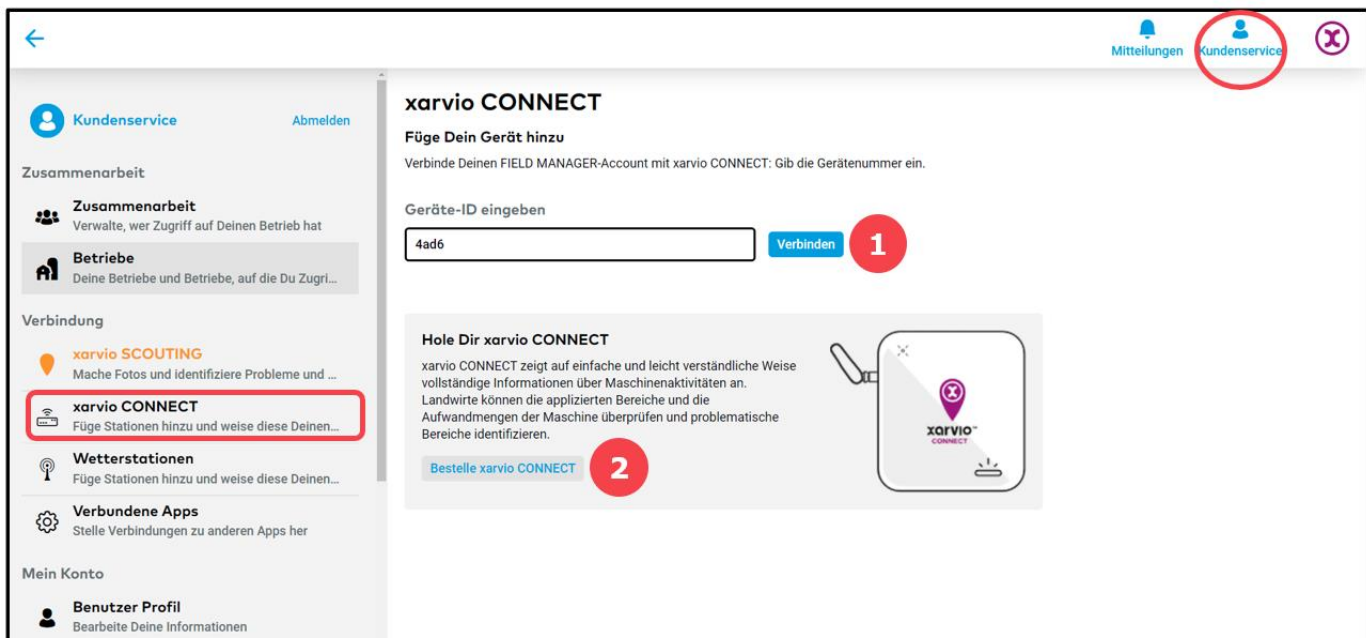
Mitteilungen Kundenservice

Kundenservice Abmelden

Zusammenarbeit

Zusammenarbeit
Verwalte, wer Zugriff auf Deinen Betrieb hat

Betriebe
Deine Betriebe und Betriebe, auf die Du Zugri...

Verbindung

xarvio SCOUTING
Mache Fotos und identifiziere Probleme und ...

xarvio CONNECT
Füge Stationen hinzu und weise diese Deinen...

Wetterstationen
Füge Stationen hinzu und weise diese Deinen...

Verbundene Apps
Stelle Verbindungen zu anderen Apps her

Mein Konto

Benutzer Profil
Bearbeite Deine Informationen

xarvio CONNECT

Füge Dein Gerät hinzu

Verbinde Deinen FIELD MANAGER-Account mit xarvio CONNECT: Gib die Gerätenummer ein.

Geräte-ID eingeben

4ad6

Verbinden

1

Hole Dir xarvio CONNECT

xarvio CONNECT zeigt auf einfache und leicht verständliche Weise vollständige Informationen über Maschinenaktivitäten an. Landwirte können die applizierten Bereiche und die Aufwandmengen der Maschine überprüfen und problematische Bereiche identifizieren.

Bestelle xarvio CONNECT

2

xarvio CONNECT